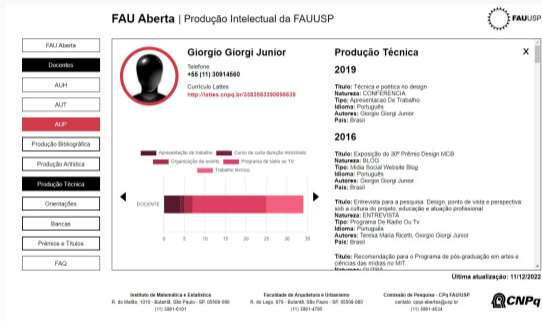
FAU Aberta | Produção Intelectual da FAUUSP

FAUUSP

FAU Aberta
Docentes
AUH
AUT
AUP
Produção Bibliográfica
Produção Artística
Produção Técnica
Orientações
Bancas
Prêmios e Títulos
FAQ

Giorgio Giorgi Junior
Telefone
+55 (11) 30914560
Currículo Lattes
http://lattes.cnpq.br/3383883390696639

Apresentação de trabalho
Curso de curta duração ministrado
Organização de evento
Programa de rádio ou TV
Trabalho técnico

DOCENTE
0 5 10 15 20 25 30 35

Produção Técnica

X

2019

Título: Técnica e poética no design
Natureza: CONFERENCIA
Tipo: Apresentacao De Trabalho
Idioma: Português
Autores: Giorgio Giorgi Junior
País: Brasil

2016

Título: Exposição do 30º Prêmio Design MCB
Natureza: BLOG
Tipo: Midia Social Website Blog
Idioma: Português
Autores: Giorgio Giorgi Junior
País: Brasil

Título: Entrevista para a pesquisa: Design, ponto de vista e perspectiva sob a cultura do projeto, educação e atuação profissional
Natureza: ENTREVISTA
Tipo: Programa De Radio Ou Tv
Idioma: Português
Autores: Teresa Maria Riccetti, Giorgio Giorgi Junior
País: Brasil

Título: Recomendação para o Programa de pós-graduação em artes e ciências das mídias no MIT

Última atualização: 11/12/2022

Instituto de Matemática e Estatística
R. do Matão, 1010 - Butantã, São Paulo - SP, 05508-090
(11) 3091-6101

Faculdade de Arquitetura e Urbanismo
R. do Lago, 876 - Butantã, São Paulo - SP, 05508-080
(11) 3091-4795

Comissão de Pesquisa - CPq FAUUSP
contato: cpq-abertaa@usp.br
(11) 3091-4534

CNPq